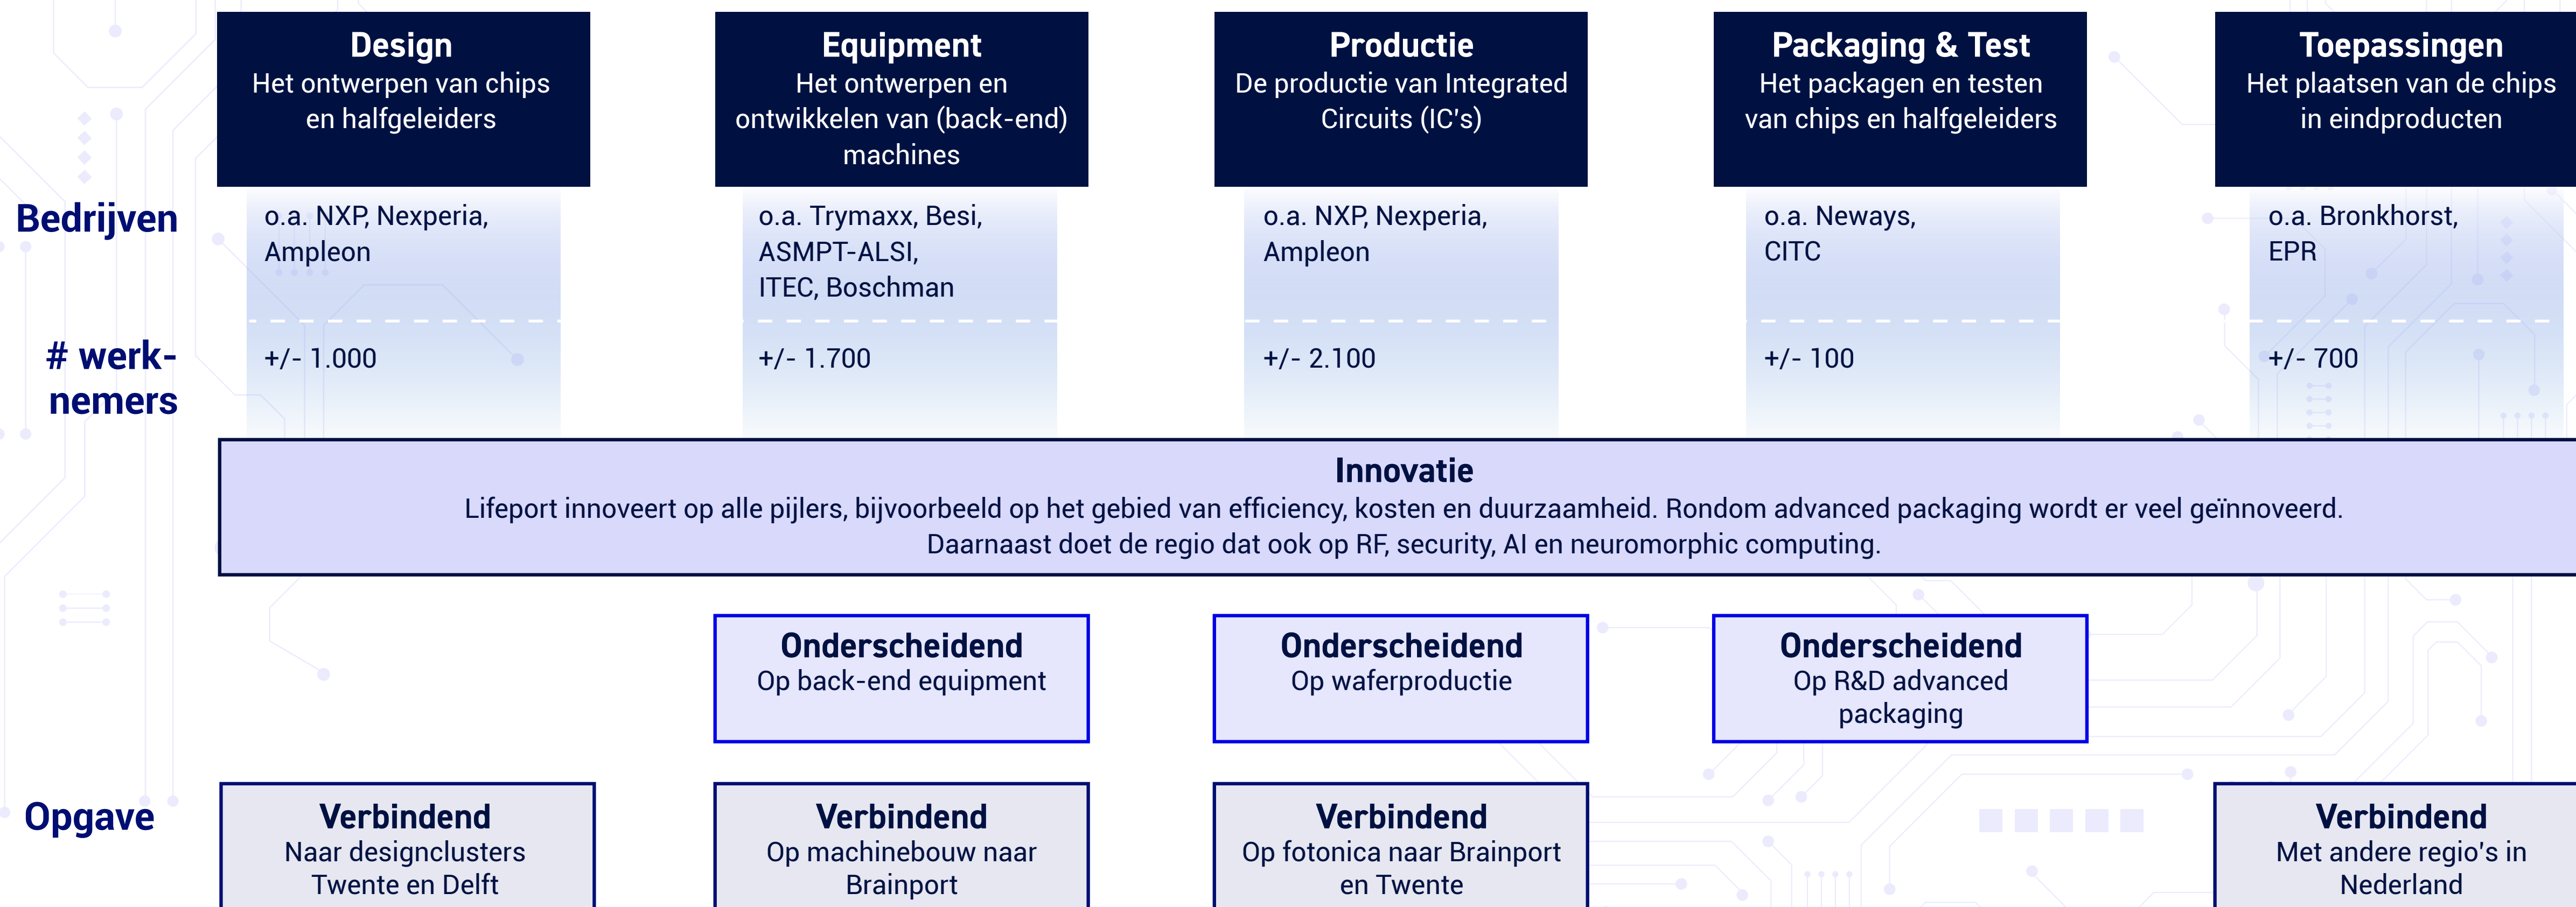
**Design**
Het ontwerpen van chips en halfgeleiders

**Equipment**
Het ontwerpen en ontwikkelen van (back-end) machines

**Productie**
De productie van Integrated Circuits (IC's)

**Packaging & Test**
Het packagen en testen van chips en halfgeleiders

**Toepassingen**
Het plaatsen van de chips in eindproducten

**Bedrijven**

o.a. NXP, Nexperia, Ampleon

o.a. Trymaxx, Besi, ASMPT-ALSI, ITEC, Boschman

o.a. NXP, Nexperia, Ampleon

o.a. Neways, CITC

o.a. Bronkhorst, EPR

**# werknemers**

+/- 1.000

+/- 1.700

+/- 2.100

+/- 100

+/- 700

**Innovatie**
Lifeport innoveert op alle pijlers, bijvoorbeeld op het gebied van efficiency, kosten en duurzaamheid. Rondom advanced packaging wordt er veel geïnnoveerd. Daarnaast doet de regio dat ook op RF, security, AI en neuromorphic computing.

**Onderscheidend**
Op back-end equipment

**Onderscheidend**
Op waferproductie

**Onderscheidend**
Op R&D advanced packaging

**Opgave**

**Verbindend**
Naar designclusters Twente en Delft

**Verbindend**
Op machinebouw naar Brainport

**Verbindend**
Op fotonica naar Brainport en Twente

**Verbindend**
Met andere regio's in Nederland